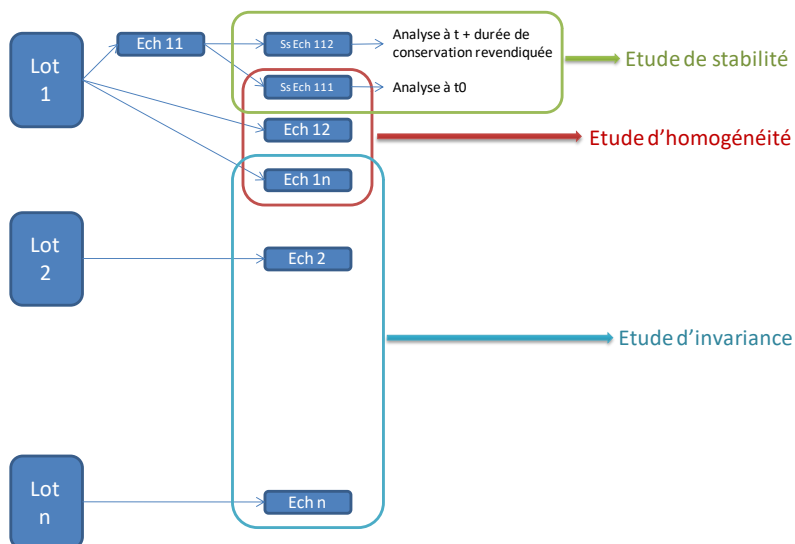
Lot 1

Ech 11

Ss Ech 112

Analyse à t + durée de conservation revendiquée

Etude de stabilité

Ss Ech 111

Analyse à t0

Ech 12

Etude d'homogénéité

Ech 1n

Lot 2

Ech 2

Etude d'invariance

Lot n

Ech n